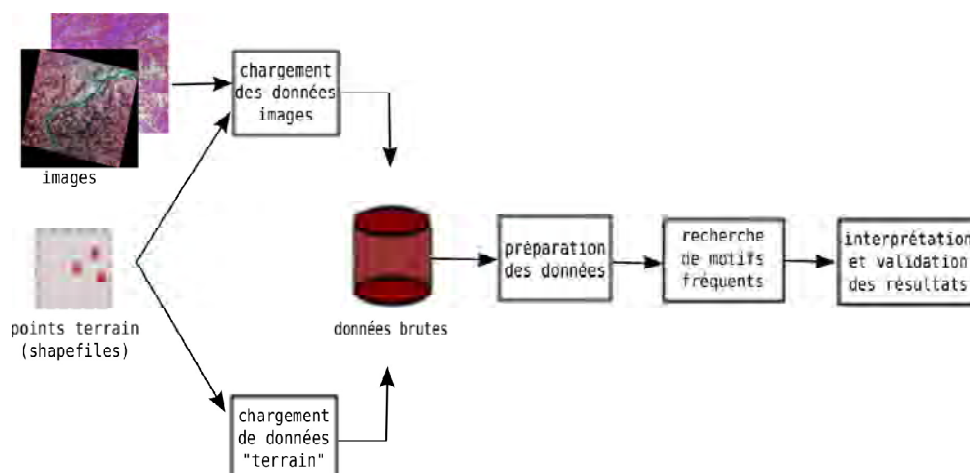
images

points terrain
(shapefiles)

chargement
des données
images

chargement
de données
"terrain"

données brutes

préparation
des données

recherche
de motifs
fréquents

interprétation
et validation
des résultats